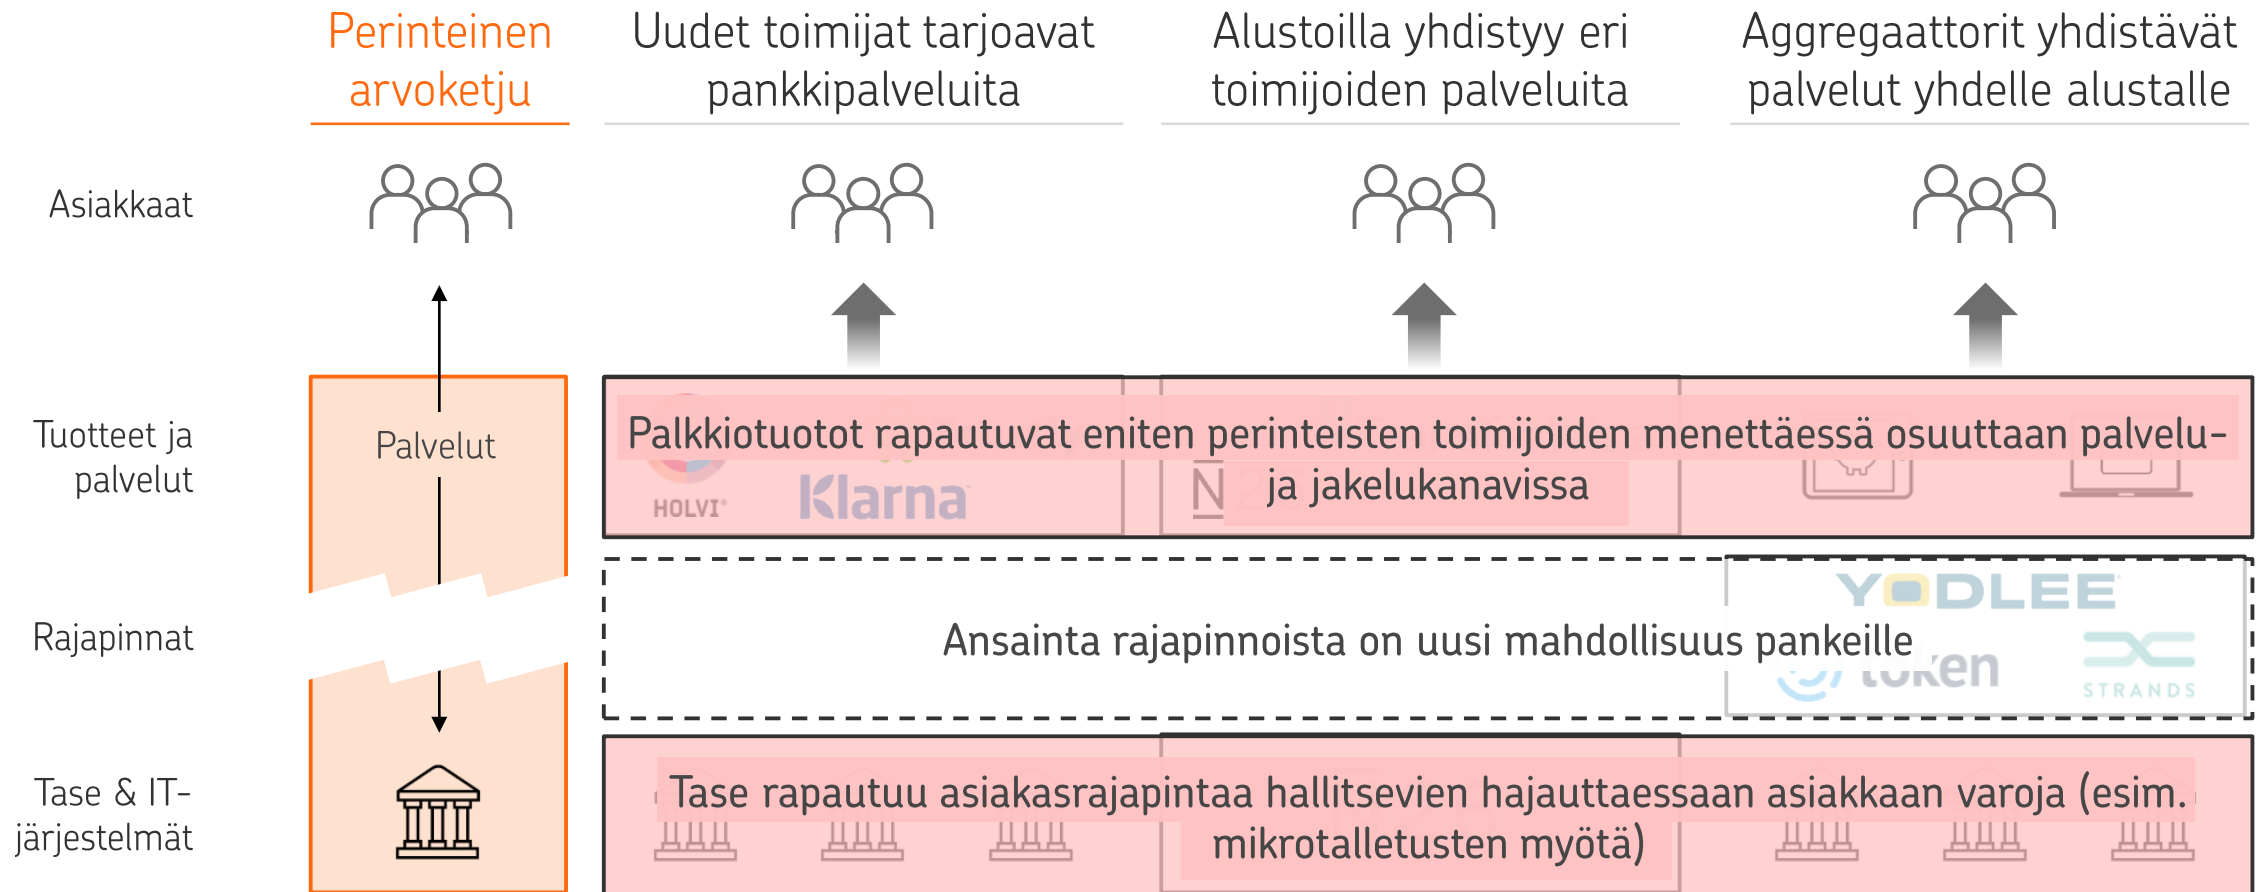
Perinteinen arvoketju

Uudet toimijat tarjoavat pankkipalveluita

Alustoilla yhdistyy eri toimijoiden palveluita

Aggregaattorit yhdistävät palvelut yhdelle alustalle

Asiakkaat

Tuotteet ja palvelut

Palvelut

HOLVI

Klarna

Palkkiotuotot rapautuvat eniten perinteisten toimijoiden menettäessä osuuttaan palvelu- ja jakelukanavissa

Rajapinnat

YODLEE

token

STRANDS

Ansainta rajapinnoista on uusi mahdollisuus pankeille

Tase & IT-järjestelmät

Tase rapautuu asiakasrajapintaa hallitsevien hajauttaessaan asiakkaan varoja (esim. mikrotalletusten myötä)